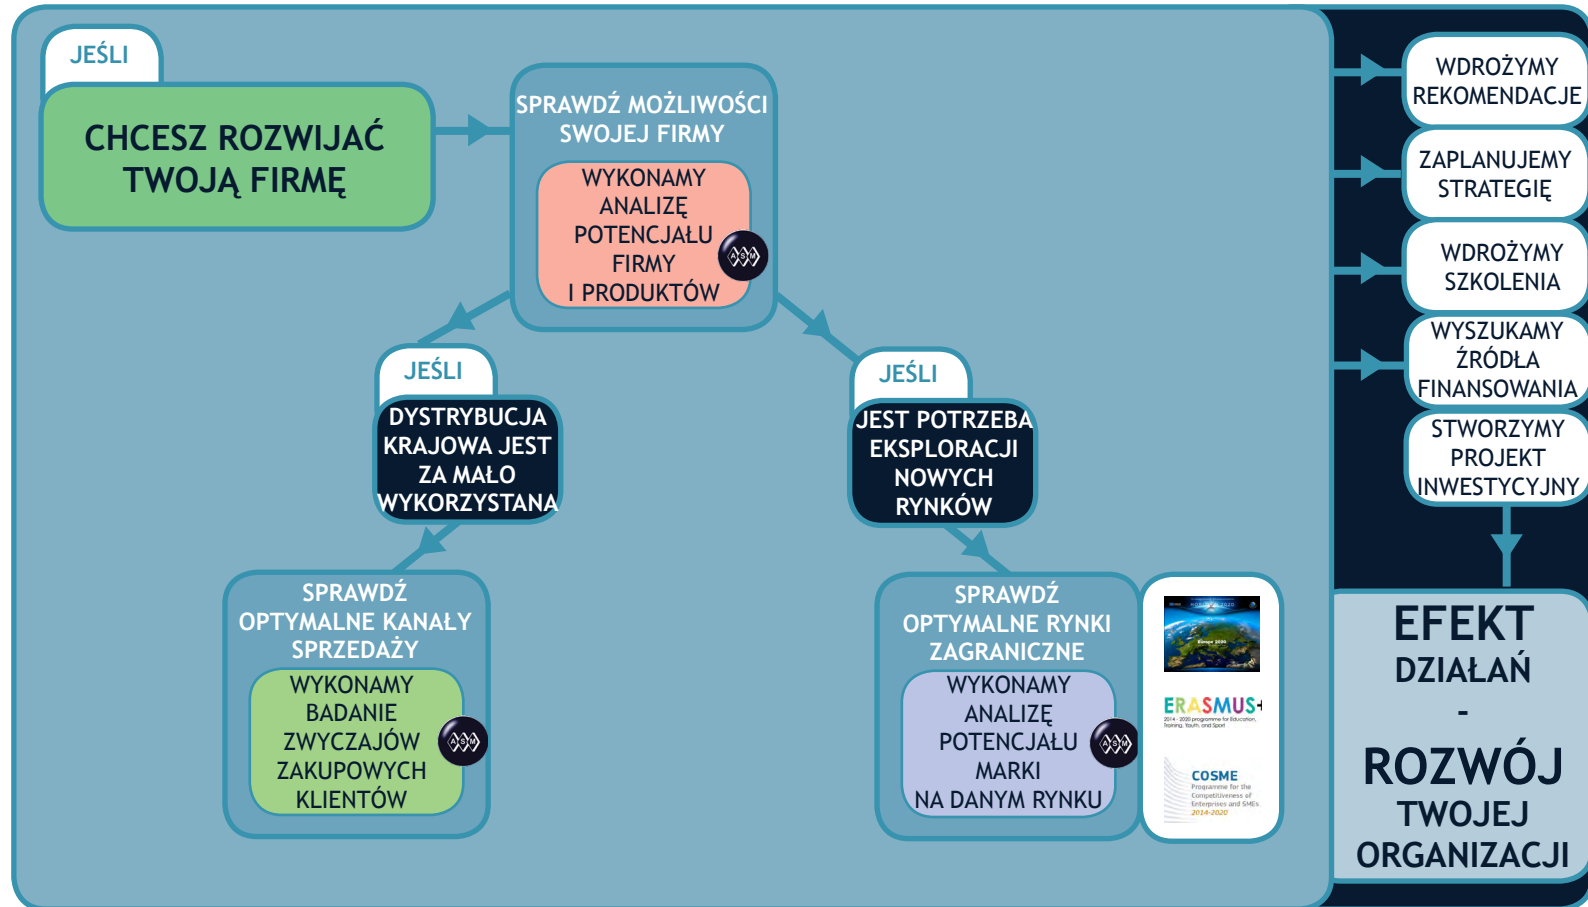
JEŚLI

CHCESZ ROZWIJAĆ TWOJĄ FIRMĘ

SPRAWDŹ MOŻLIWOŚCI SWOJEJ FIRMY

WYKONAMY ANALIZĘ POTENCJAŁU FIRMY I PRODUKTÓW

ASM

JEŚLI

DYSTRYBUCJA KRAJOWA JEST ZA MAŁO WYKORZYSTANA

JEŚLI

JEST POTRZEBA EKSPLORACJI NOWYCH RYNKÓW

SPRAWDŹ OPTYMALNE KANAŁY SPRZEDAŻY

WYKONAMY BADANIE ZWYCZAJÓW ZAKUPOWYCH KLIENTÓW

ASM

SPRAWDŹ OPTYMALNE RYNKI ZAGRANICZNE

WYKONAMY ANALIZĘ POTENCJAŁU MARKI NA DANYM RYNKU

ASM

Europe 2020

ERASMUS+
2014 - 2020 programme for Education, Training, Youth, and Sport

COSME
Programme for the Competitiveness of Enterprises and SMEs
2014-2020

WDROŻYMY REKOMENDACJE

ZAPLANUJEMY STRATEGIĘ

WDROŻYMY SZKOLENIA

WYSZUKAMY ŹRÓDŁA FINANSOWANIA

STWORZYMY PROJEKT INWESTYCYJNY

EFEKT DZIAŁAŃ - ROZWÓJ TWOJEJ ORGANIZACJI